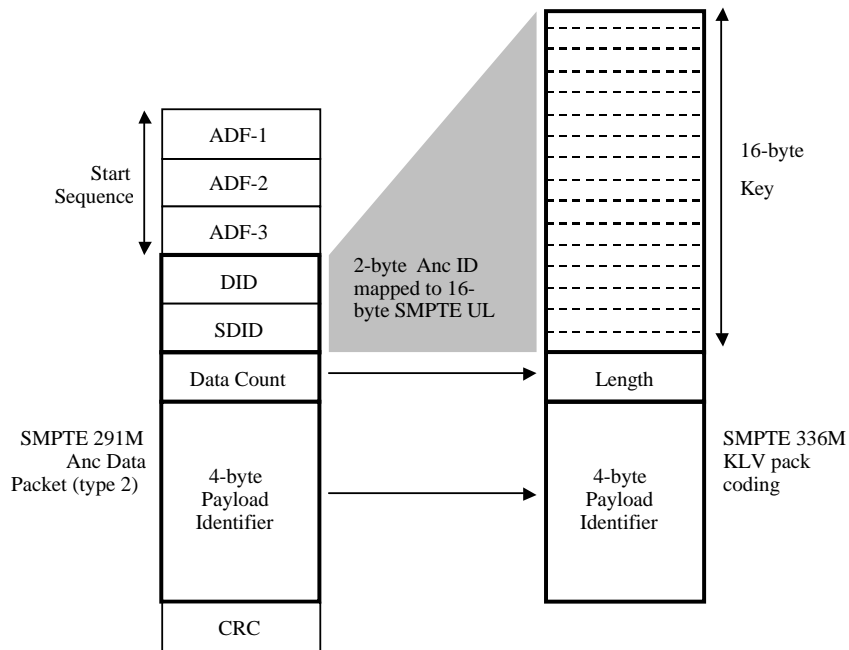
Start Sequence

ADF-1

ADF-2

ADF-3

DID

SDID

Data Count

SMPTE 291M Anc Data Packet (type 2)

4-byte Payload Identifier

CRC

2-byte Anc ID mapped to 16-byte SMPTE UL

16-byte Key

Length

SMPTE 336M KLV pack coding

4-byte Payload Identifier